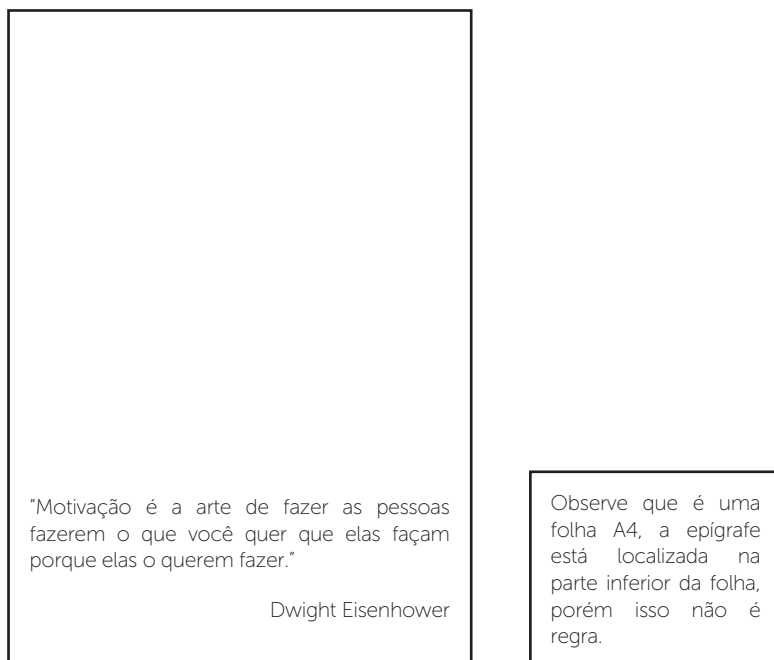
“Motivação é a arte de fazer as pessoas fazerem o que você quer que elas façam porque elas o querem fazer.”

Dwight Eisenhower

Observe que é uma folha A4, a epígrafe está localizada na parte inferior da folha, porém isso não é regra.